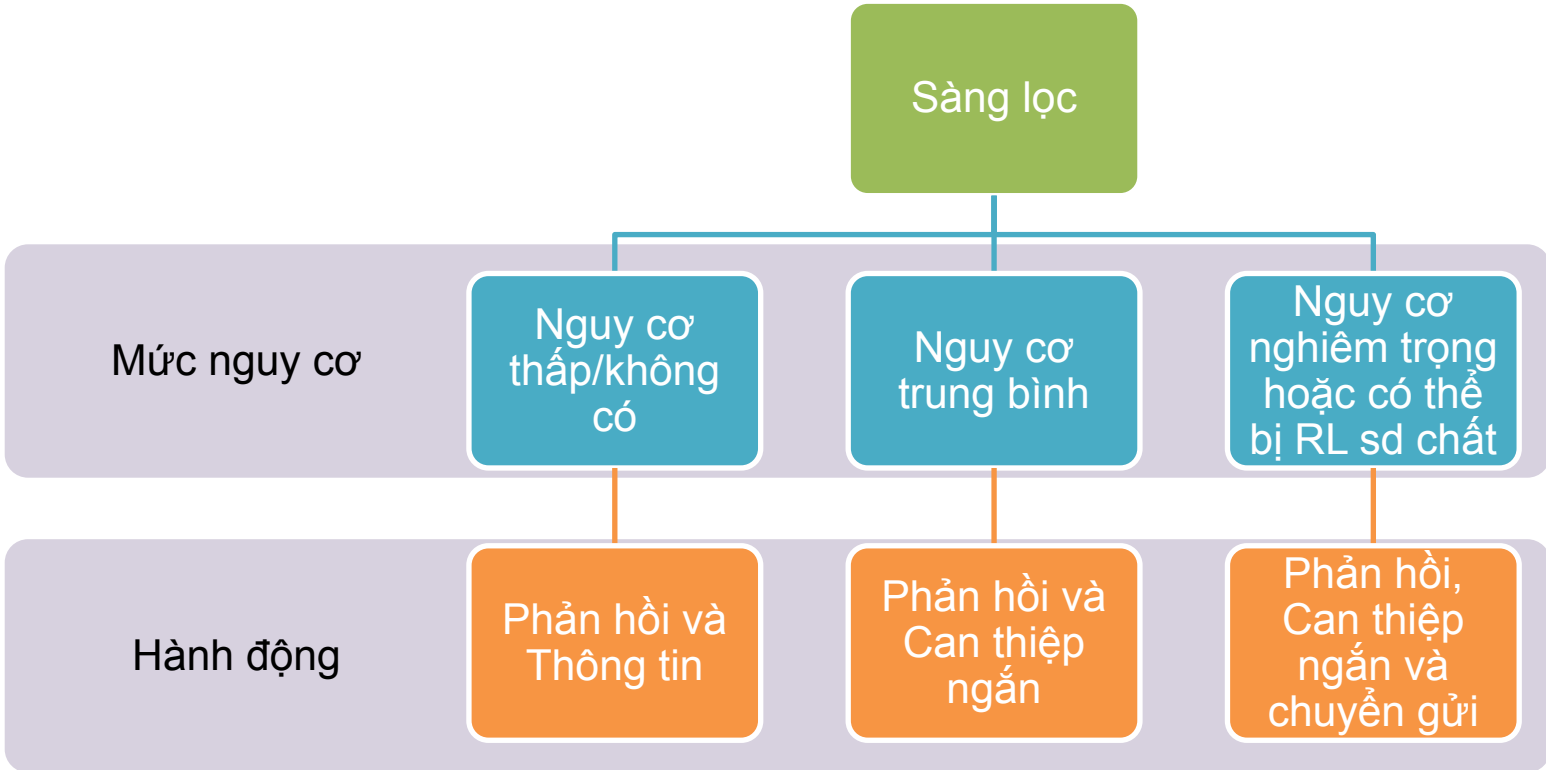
Sàng lọc

Mức nguy cơ

Nguy cơ thấp/không có

Nguy cơ trung bình

Nguy cơ nghiêm trọng hoặc có thể bị RL sd chất

Hành động

Phản hồi và Thông tin

Phản hồi và Can thiệp ngắn

Phản hồi, Can thiệp ngắn và chuyển gửi